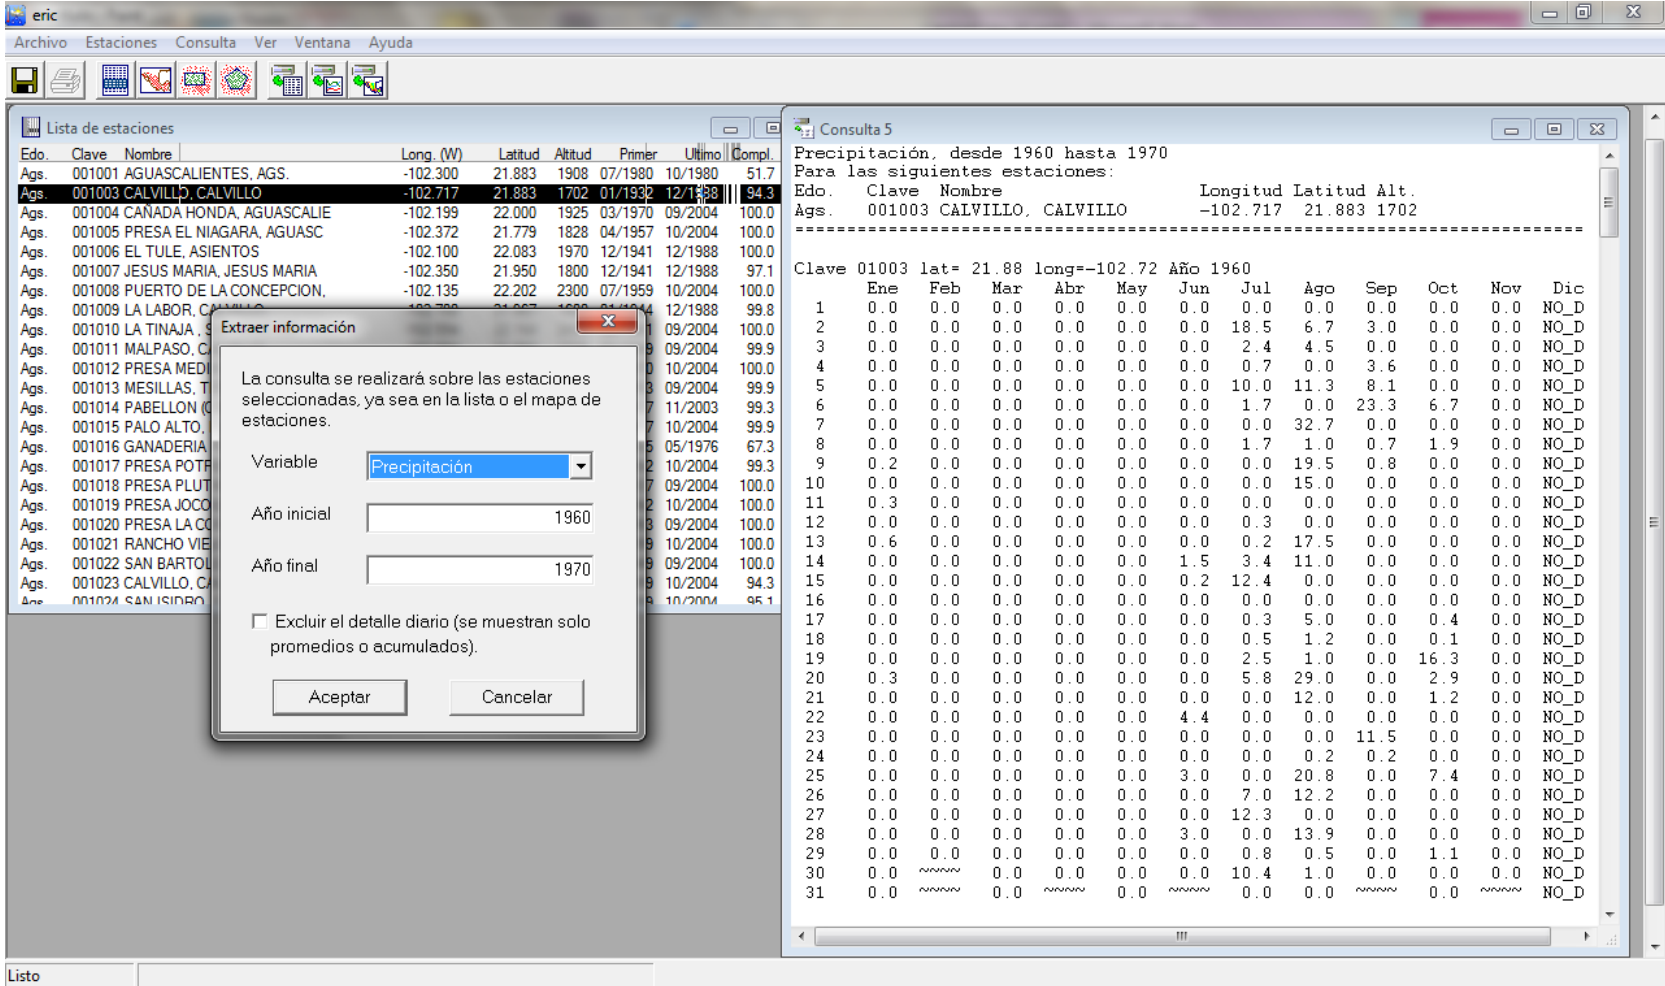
eric

Archivo Estaciones Consulta Ver Ventana Ayuda

Lista de estaciones

| Edo. | Clave Nombre | Long. (W) | Latitud | Altitud | Primer | Ultimo | Compl. |
|---|---|---|---|---|---|---|---|
| Ags. | 001001 AGUASCALIENTES, AGS. | -102.300 | 21.883 | 1908 | 07/1980 | 10/1980 | 51.7 |
| Ags. | 001003 CALVILLO, CALVILLO | -102.717 | 21.883 | 1702 | 01/1932 | 12/1988 | 94.3 |
| Ags. | 001004 CAÑADA HONDA, AGUASCALIE | -102.199 | 22.000 | 1925 | 03/1970 | 09/2004 | 100.0 |
| Ags. | 001005 PRESA EL NIAGARA, AGUASC | -102.372 | 21.779 | 1828 | 04/1957 | 10/2004 | 100.0 |
| Ags. | 001006 EL TULE, ASIENTOS | -102.100 | 22.083 | 1970 | 12/1941 | 12/1988 | 100.0 |
| Ags. | 001007 JESUS MARIA, JESUS MARIA | -102.350 | 21.950 | 1800 | 12/1941 | 12/1988 | 97.1 |
| Ags. | 001008 PUERTO DE LA CONCEPCION, | -102.135 | 22.202 | 2300 | 07/1959 | 10/2004 | 100.0 |
| Ags. | 001009 LA LABOR, C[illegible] | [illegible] | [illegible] | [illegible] | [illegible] | 12/1988 | 99.8 |
| Ags. | 001010 LA TINAJA, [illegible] | | | | | 09/2004 | 100.0 |
| Ags. | 001011 MALPASO, C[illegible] | | | | | 09/2004 | 99.9 |
| Ags. | 001012 PRESA MEDI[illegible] | | | | | 10/2004 | 100.0 |
| Ags. | 001013 MESILLAS, T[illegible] | | | | | 09/2004 | 99.9 |
| Ags. | 001014 PABELLON ([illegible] | | | | | 11/2003 | 99.3 |
| Ags. | 001015 PALO ALTO, | | | | | 10/2004 | 99.9 |
| Ags. | 001016 GANADERIA | | | | | 05/1976 | 67.3 |
| Ags. | 001017 PRESA POTR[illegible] | | | | | 10/2004 | 99.3 |
| Ags. | 001018 PRESA PLUT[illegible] | | | | | 09/2004 | 100.0 |
| Ags. | 001019 PRESA JOCO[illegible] | | | | | 10/2004 | 100.0 |
| Ags. | 001020 PRESA LA C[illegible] | | | | | 09/2004 | 100.0 |
| Ags. | 001021 RANCHO VIE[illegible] | | | | | 10/2004 | 100.0 |
| Ags. | 001022 SAN BARTOL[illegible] | | | | | 09/2004 | 100.0 |
| Ags. | 001023 CALVILLO, C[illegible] | | | | | 10/2004 | 94.3 |
| Ags. | 001024 SAN ISIDRO | | | | | 10/2004 | 95.1 |

Extraer información

La consulta se realizará sobre las estaciones seleccionadas, ya sea en la lista o el mapa de estaciones.

Variable Precipitación

Año inicial 1960

Año final 1970

Excluir el detalle diario (se muestran solo promedios o acumulados).

Aceptar Cancelar

Consulta 5

Precipitación, desde 1960 hasta 1970
Para las siguientes estaciones:
Edo. Clave Nombre Longitud Latitud Alt.
Ags. 001003 CALVILLO, CALVILLO -102.717 21.883 1702
==========================================================================

Clave 01003 lat= 21.88 long=-102.72 Año 1960

| | Ene | Feb | Mar | Abr | May | Jun | Jul | Ago | Sep | Oct | Nov | Dic |
|---|---|---|---|---|---|---|---|---|---|---|---|---|
| 1 | 0.0 | 0.0 | 0.0 | 0.0 | 0.0 | 0.0 | 0.0 | 0.0 | 0.0 | 0.0 | 0.0 | NO_D |
| 2 | 0.0 | 0.0 | 0.0 | 0.0 | 0.0 | 0.0 | 18.5 | 6.7 | 3.0 | 0.0 | 0.0 | NO_D |
| 3 | 0.0 | 0.0 | 0.0 | 0.0 | 0.0 | 0.0 | 2.4 | 4.5 | 0.0 | 0.0 | 0.0 | NO_D |
| 4 | 0.0 | 0.0 | 0.0 | 0.0 | 0.0 | 0.0 | 0.7 | 0.0 | 3.6 | 0.0 | 0.0 | NO_D |
| 5 | 0.0 | 0.0 | 0.0 | 0.0 | 0.0 | 0.0 | 10.0 | 11.3 | 8.1 | 0.0 | 0.0 | NO_D |
| 6 | 0.0 | 0.0 | 0.0 | 0.0 | 0.0 | 0.0 | 1.7 | 0.0 | 23.3 | 6.7 | 0.0 | NO_D |
| 7 | 0.0 | 0.0 | 0.0 | 0.0 | 0.0 | 0.0 | 0.0 | 32.7 | 0.0 | 0.0 | 0.0 | NO_D |
| 8 | 0.0 | 0.0 | 0.0 | 0.0 | 0.0 | 0.0 | 1.7 | 1.0 | 0.7 | 1.9 | 0.0 | NO_D |
| 9 | 0.2 | 0.0 | 0.0 | 0.0 | 0.0 | 0.0 | 0.0 | 19.5 | 0.8 | 0.0 | 0.0 | NO_D |
| 10 | 0.0 | 0.0 | 0.0 | 0.0 | 0.0 | 0.0 | 0.0 | 15.0 | 0.0 | 0.0 | 0.0 | NO_D |
| 11 | 0.3 | 0.0 | 0.0 | 0.0 | 0.0 | 0.0 | 0.0 | 0.0 | 0.0 | 0.0 | 0.0 | NO_D |
| 12 | 0.0 | 0.0 | 0.0 | 0.0 | 0.0 | 0.0 | 0.3 | 0.0 | 0.0 | 0.0 | 0.0 | NO_D |
| 13 | 0.6 | 0.0 | 0.0 | 0.0 | 0.0 | 0.0 | 0.2 | 17.5 | 0.0 | 0.0 | 0.0 | NO_D |
| 14 | 0.0 | 0.0 | 0.0 | 0.0 | 0.0 | 1.5 | 3.4 | 11.0 | 0.0 | 0.0 | 0.0 | NO_D |
| 15 | 0.0 | 0.0 | 0.0 | 0.0 | 0.0 | 0.2 | 12.4 | 0.0 | 0.0 | 0.0 | 0.0 | NO_D |
| 16 | 0.0 | 0.0 | 0.0 | 0.0 | 0.0 | 0.0 | 0.0 | 0.0 | 0.0 | 0.0 | 0.0 | NO_D |
| 17 | 0.0 | 0.0 | 0.0 | 0.0 | 0.0 | 0.0 | 0.3 | 5.0 | 0.0 | 0.4 | 0.0 | NO_D |
| 18 | 0.0 | 0.0 | 0.0 | 0.0 | 0.0 | 0.0 | 0.5 | 1.2 | 0.0 | 0.1 | 0.0 | NO_D |
| 19 | 0.0 | 0.0 | 0.0 | 0.0 | 0.0 | 0.0 | 2.5 | 1.0 | 0.0 | 16.3 | 0.0 | NO_D |
| 20 | 0.3 | 0.0 | 0.0 | 0.0 | 0.0 | 0.0 | 5.8 | 29.0 | 0.0 | 2.9 | 0.0 | NO_D |
| 21 | 0.0 | 0.0 | 0.0 | 0.0 | 0.0 | 0.0 | 0.0 | 12.0 | 0.0 | 1.2 | 0.0 | NO_D |
| 22 | 0.0 | 0.0 | 0.0 | 0.0 | 0.0 | 4.4 | 0.0 | 0.0 | 0.0 | 0.0 | 0.0 | NO_D |
| 23 | 0.0 | 0.0 | 0.0 | 0.0 | 0.0 | 0.0 | 0.0 | 0.0 | 11.5 | 0.0 | 0.0 | NO_D |
| 24 | 0.0 | 0.0 | 0.0 | 0.0 | 0.0 | 0.0 | 0.0 | 0.2 | 0.2 | 0.0 | 0.0 | NO_D |
| 25 | 0.0 | 0.0 | 0.0 | 0.0 | 0.0 | 3.0 | 0.0 | 20.8 | 0.0 | 7.4 | 0.0 | NO_D |
| 26 | 0.0 | 0.0 | 0.0 | 0.0 | 0.0 | 0.0 | 7.0 | 12.2 | 0.0 | 0.0 | 0.0 | NO_D |
| 27 | 0.0 | 0.0 | 0.0 | 0.0 | 0.0 | 0.0 | 12.3 | 0.0 | 0.0 | 0.0 | 0.0 | NO_D |
| 28 | 0.0 | 0.0 | 0.0 | 0.0 | 0.0 | 3.0 | 0.0 | 13.9 | 0.0 | 0.0 | 0.0 | NO_D |
| 29 | 0.0 | 0.0 | 0.0 | 0.0 | 0.0 | 0.0 | 0.8 | 0.5 | 0.0 | 1.1 | 0.0 | NO_D |
| 30 | 0.0 | ~~~~ | 0.0 | 0.0 | 0.0 | 0.0 | 10.4 | 1.0 | 0.0 | 0.0 | 0.0 | NO_D |
| 31 | 0.0 | ~~~~ | 0.0 | ~~~~ | 0.0 | ~~~~ | 0.0 | 0.0 | ~~~~ | 0.0 | ~~~~ | NO_D |

Listo